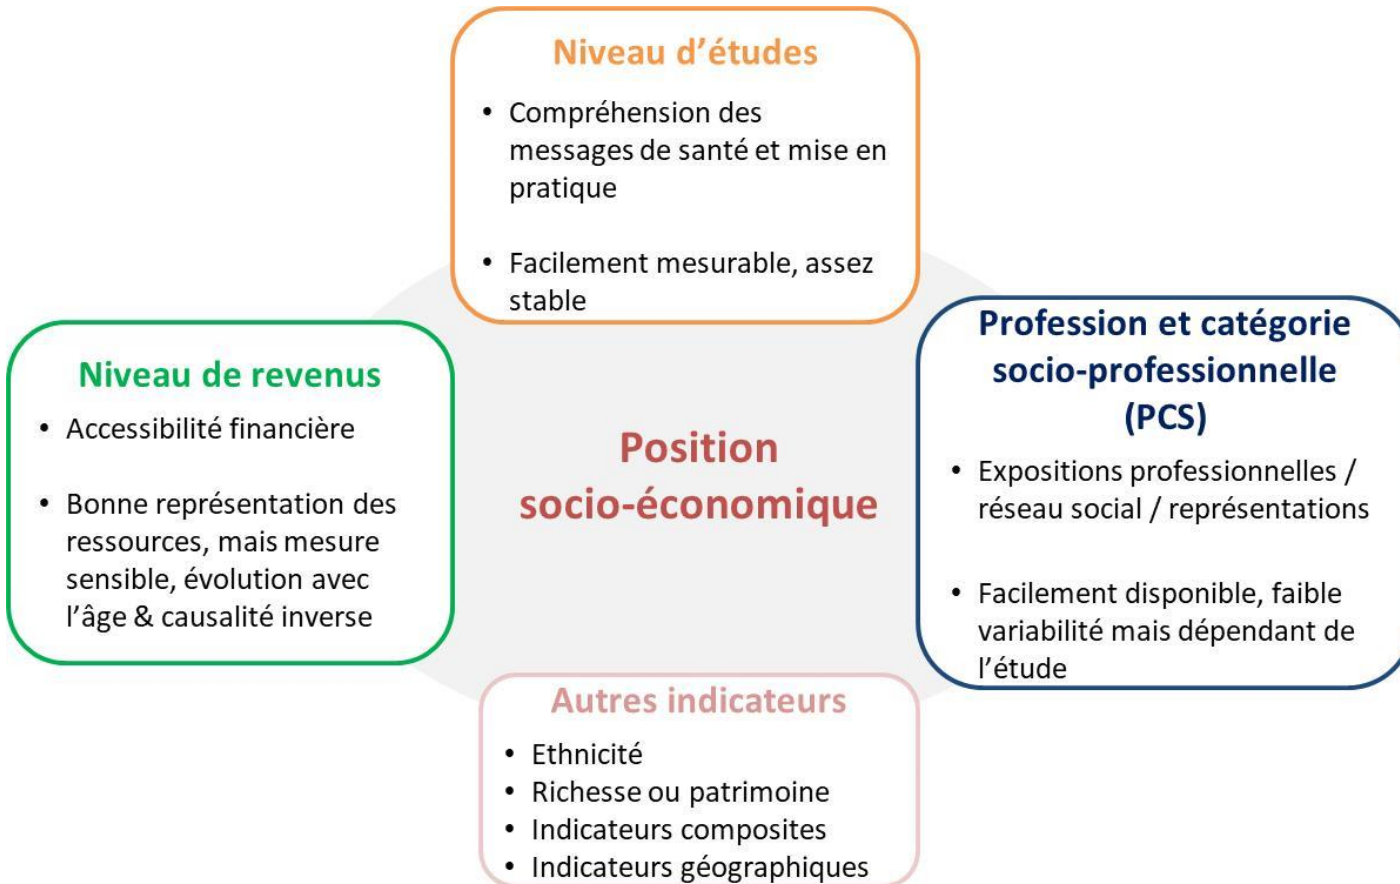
Niveau d’études

• Compréhension des messages de santé et mise en pratique

• Facilement mesurable, assez stable

Niveau de revenus

• Accessibilité financière

• Bonne représentation des ressources, mais mesure sensible, évolution avec l’âge & causalité inverse

Position socio-économique

Profession et catégorie socio-professionnelle (PCS)

• Expositions professionnelles / réseau social / représentations

• Facilement disponible, faible variabilité mais dépendant de l’étude

Autres indicateurs

• Ethnicité
• Richesse ou patrimoine
• Indicateurs composites
• Indicateurs géographiques